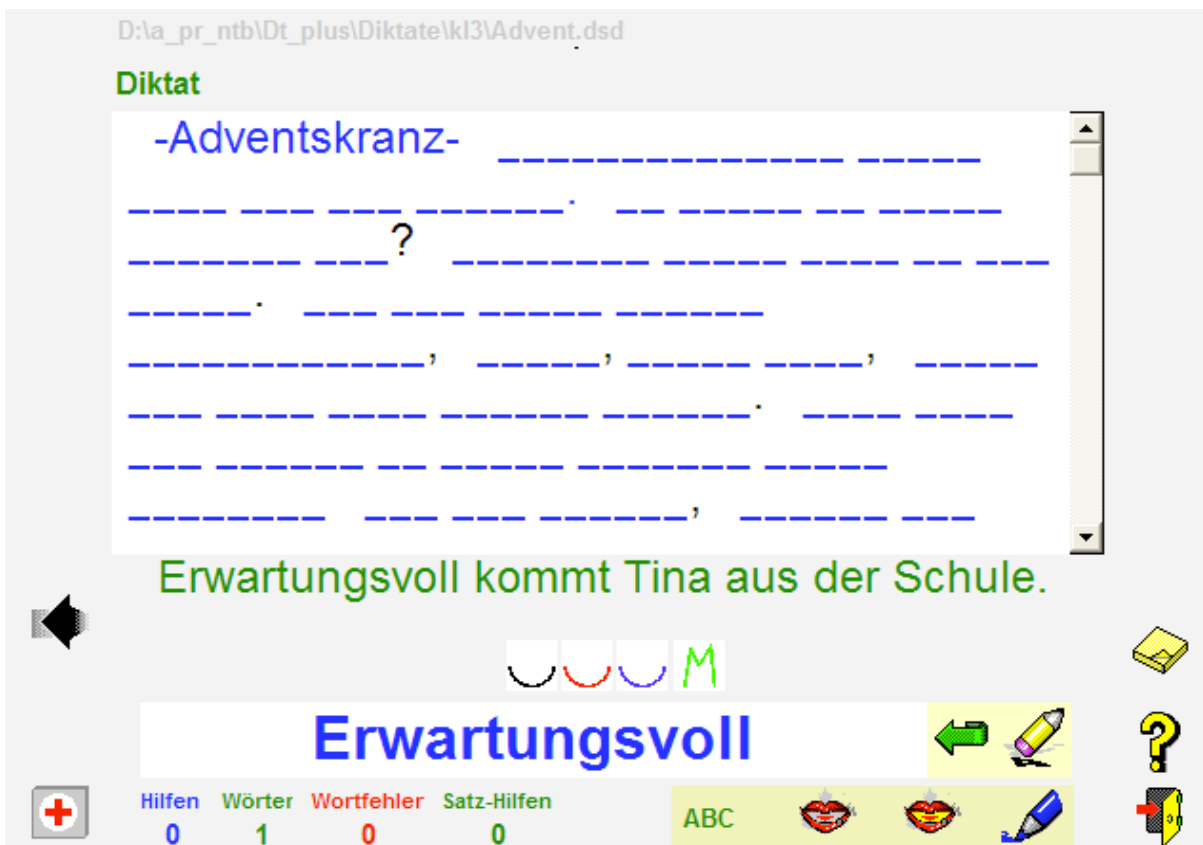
D:\a_pr_ntb\Dt_plus\Diktate\kl3\Advent.dsd

Diktat

-Adventskranz- ____________ _____
____ ___ ___ ______. __ _____ __ _____
_______ ___? ________ _____ ____ __ ___
_____. ___ ___ _____ ______
___________, _____, _____ ____, _____
___ ____ ____ ______ ______. ____ ____
___ ______ __ _____ _______ _____
________ ___ ___ ______, ______ ___

Erwartungsvoll kommt Tina aus der Schule.

M

Erwartungsvoll

| Hilfen | Wörter | Wortfehler | Satz-Hilfen |
|---|---|---|---|
| 0 | 1 | 0 | 0 |

ABC